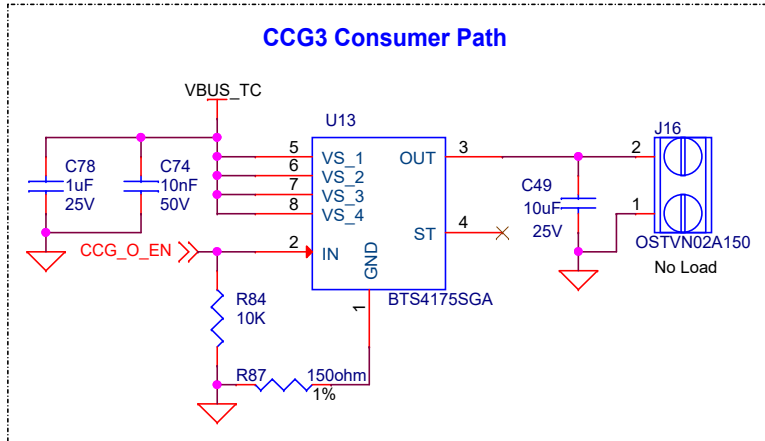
CCG3 Consumer Path

VBUS_TC

C78
1uF
25V

C74
10nF
50V

U13

5
6
7
8

VS_1
VS_2
VS_3
VS_4

OUT

3

2

J16

C49
10uF
25V

1

OSTVN02A150
No Load

CCG_O_EN

2

IN

GND

ST

4

R84
10K

1

BTS4175SGA

R87
150ohm
1%